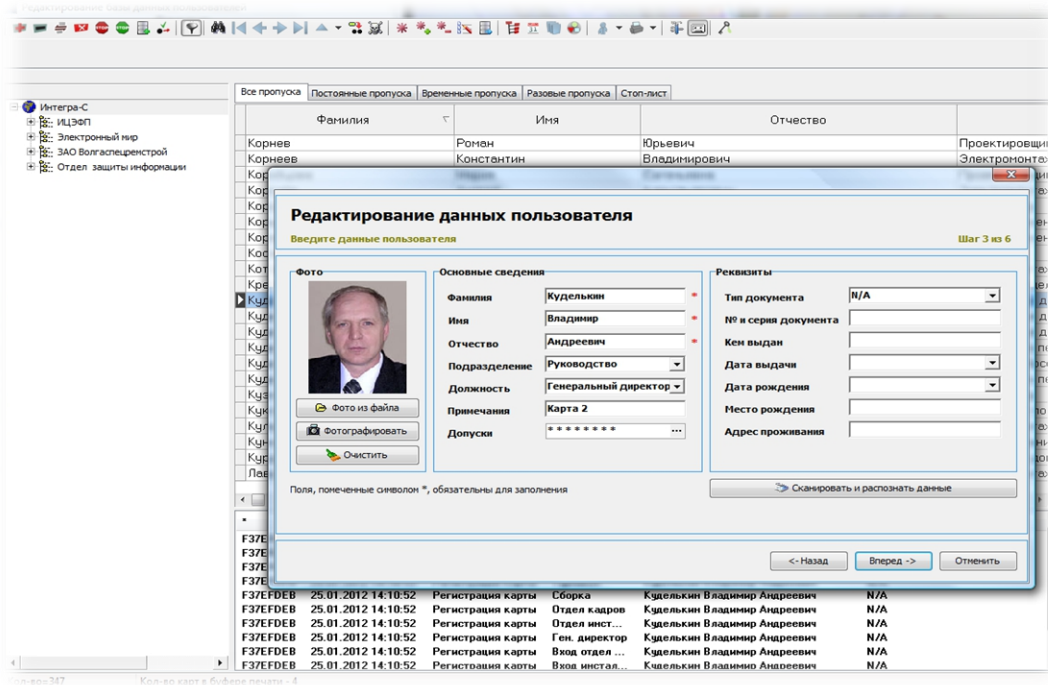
Интегра-С
ИЦЭФП
Электронный мир
ЗАО Волгаспецремстрой
Отдел защиты информации

Все пропуска | Постоянные пропуска | Временные пропуска | Разовые пропуска | Стоп-лист

| Фамилия | Имя | Отчество | |
|---|---|---|---|
| Корнев | Роман | Юрьевич | Проектировщи |
| Корнеев | Константин | Владимирович | Электромонта |

Редактирование данных пользователя
Введите данные пользователя
Шаг 3 из 6

Фото
Фото из файла
Фотографировать
Очистить

Основные сведения
Фамилия Куделькин *
Имя Владимир *
Отчество Андреевич *
Подразделение Руководство
Должность Генеральный директор
Примечания Карта 2
Допуски ********

Реквизиты
Тип документа N/A
№ и серия документа
Кем выдан
Дата выдачи
Дата рождения
Место рождения
Адрес проживания

Поля, помеченные символом *, обязательны для заполнения

Сканировать и распознать данные

<- Назад
Вперед ->
Отменить

| | | | | | |
|---|---|---|---|---|---|
| F37EFDEB | 25.01.2012 14:10:52 | Регистрация карты | Сборка | Куделькин Владимир Андреевич | N/A |
| F37EFDEB | 25.01.2012 14:10:52 | Регистрация карты | Отдел кадров | Куделькин Владимир Андреевич | N/A |
| F37EFDEB | 25.01.2012 14:10:52 | Регистрация карты | Отдел инст... | Куделькин Владимир Андреевич | N/A |
| F37EFDEB | 25.01.2012 14:10:52 | Регистрация карты | Ген. директор | Куделькин Владимир Андреевич | N/A |
| F37EFDEB | 25.01.2012 14:10:52 | Регистрация карты | Вход отдел ... | Куделькин Владимир Андреевич | N/A |
| F37EFDEB | 25.01.2012 14:10:52 | Регистрация карты | Вход инстал... | Куделькин Владимир Андреевич | N/A |

Кол-во карт в буфере печати - 4